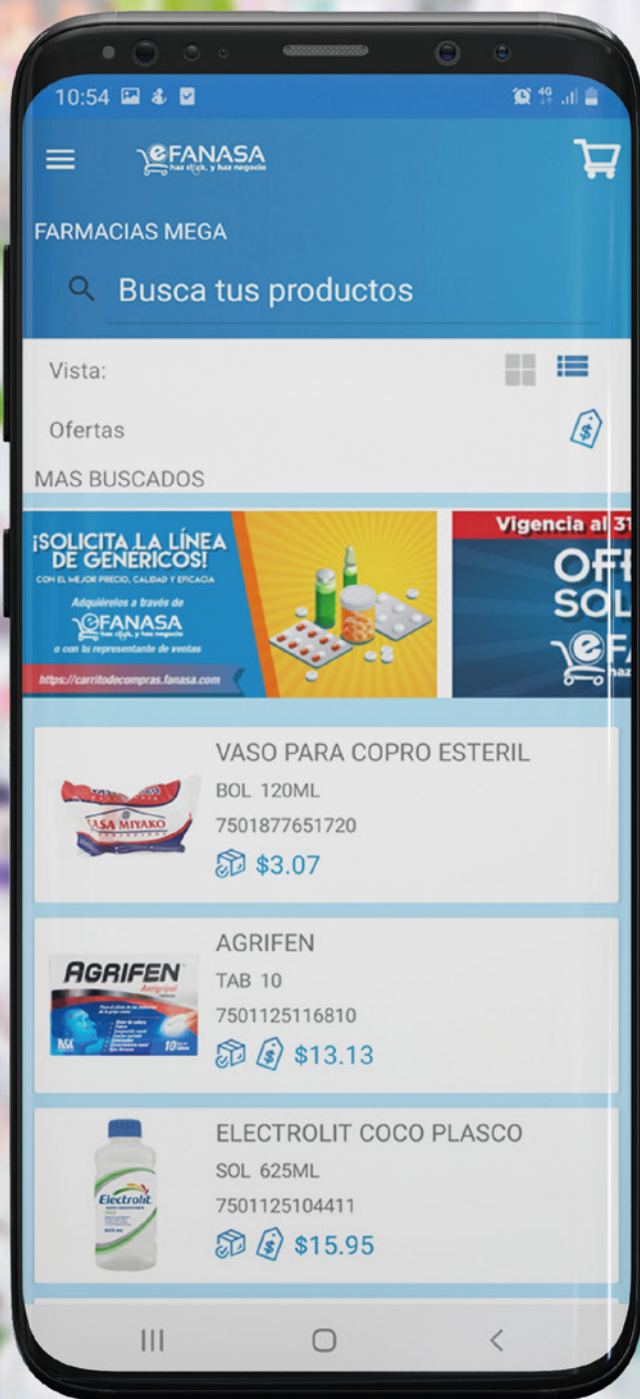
10:54

eFANASA
haz click, y haz negocio

FARMACIAS MEGA

Busca tus productos

Vista:

Ofertas

MAS BUSCADOS

¡SOLICITA LA LÍNEA DE GENÉRICOS!
CON EL MEJOR PRECIO, CALIDAD Y EFICACIA
Adquiérelos a través de
eFANASA
haz click, y haz negocio
o con tu representante de ventas
https://carritodecompras.fanasa.com

Vigencia al 31
OF
SOL
eF
haz

VASO PARA COPRO ESTERIL
BOL 120ML
7501877651720
$3.07

AGRIFEN
TAB 10
7501125116810
$13.13

ELECTROLIT COCO PLASCO
SOL 625ML
7501125104411
$15.95